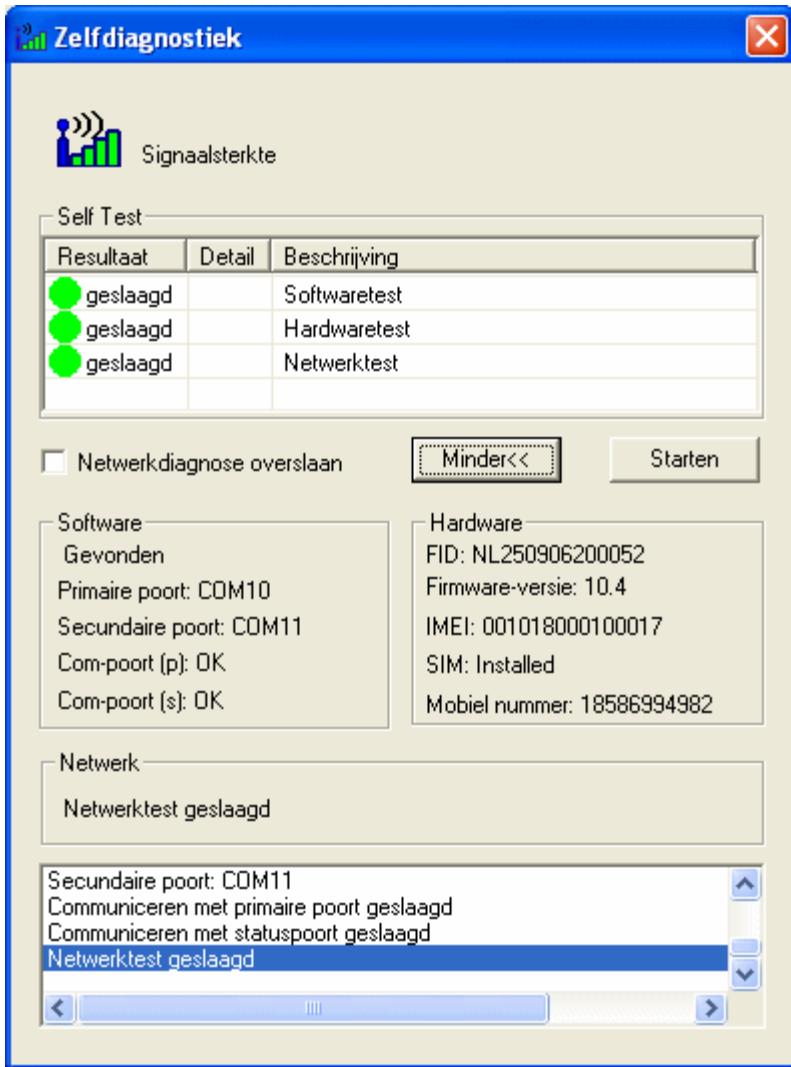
Zelfdiagnostiek

Signaalsterkte

Self Test

| Resultaat | Detail | Beschrijving |
|---|---|---|
| geslaagd | | Softwaretest |
| geslaagd | | Hardwaretest |
| geslaagd | | Netwerktest |

Netwerkdiagnose overslaan

Minder<<

Starten

Software
Gevonden
Primaire poort: COM10
Secundaire poort: COM11
Com-poort (p): OK
Com-poort (s): OK

Hardware
FID: NL250906200052
Firmware-versie: 10.4
IMEI: 001018000100017
SIM: Installed
Mobiel nummer: 18586994982

Netwerk
Netwerktest geslaagd

Secundaire poort: COM11
Communiceren met primaire poort geslaagd
Communiceren met statuspoort geslaagd
Netwerktest geslaagd